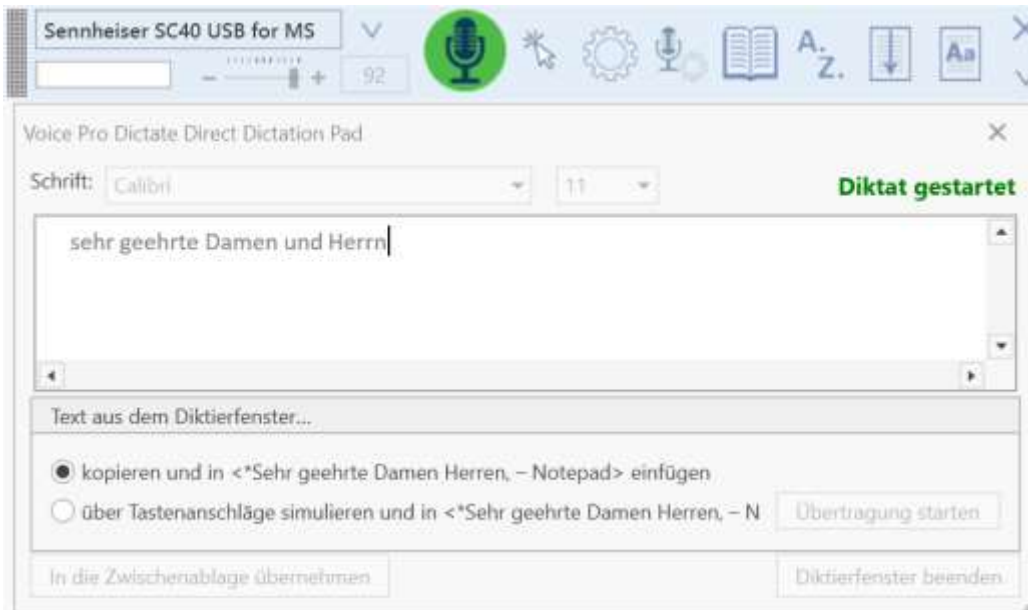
Sennheiser SC40 USB for MS

92

A Z.

Aa

Voice Pro Dictate Direct Dictation Pad

Schrift: Calibri 11

Diktat gestartet

sehr geehrte Damen und Herrn

Text aus dem Diktierfenster...

kopieren und in <*Sehr geehrte Damen Herren, – Notepad> einfügen

über Tastenanschläge simulieren und in <*Sehr geehrte Damen Herren, – N

Übertragung starten

In die Zwischenablage übernehmen

Diktierfenster beenden